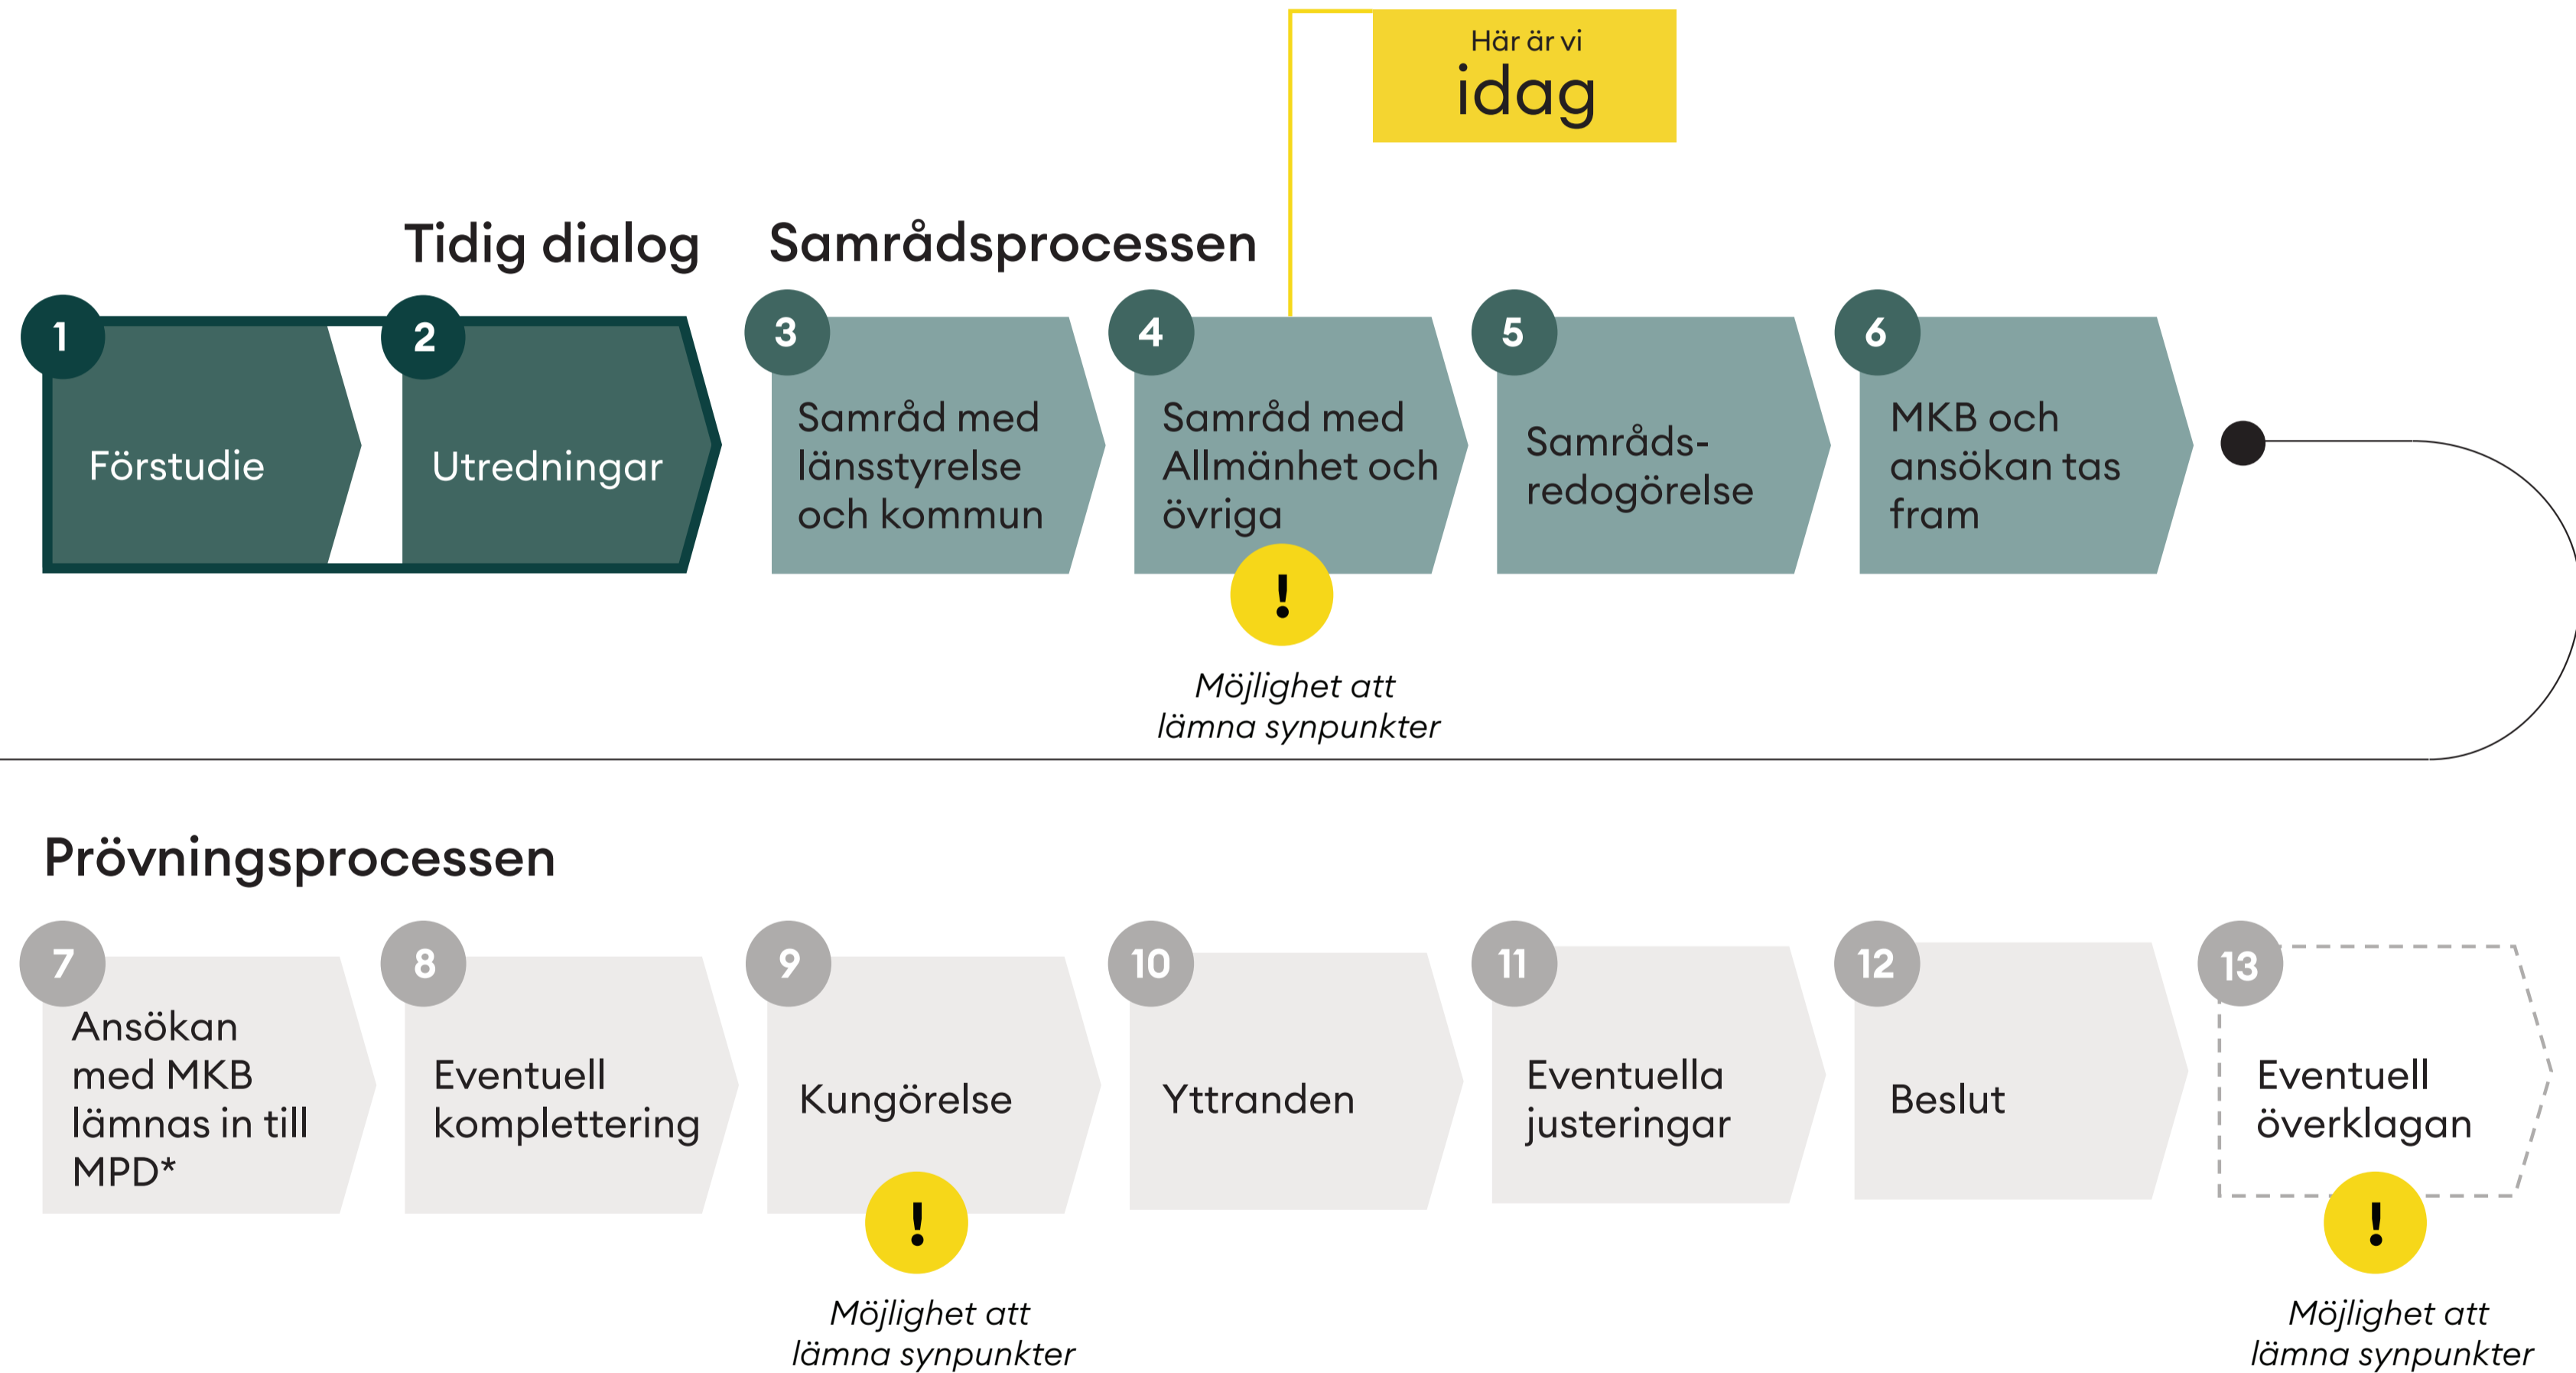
Här är vi
idag

Tidig dialog

Samrådsprocessen

1
Förstudie

2
Utredningar

3
Samråd med länsstyrelse och kommun

4
Samråd med Allmänhet och övriga

!
Möjlighet att lämna synpunkter

5
Samråds-redogörelse

6
MKB och ansökan tas fram

Prövningsprocessen

7
Ansökan med MKB lämnas in till MPD*

8
Eventuell komplettering

9
Kungörelse

!
Möjlighet att lämna synpunkter

10
Yttranden

11
Eventuella justeringar

12
Beslut

13
Eventuell överklagan

!
Möjlighet att lämna synpunkter